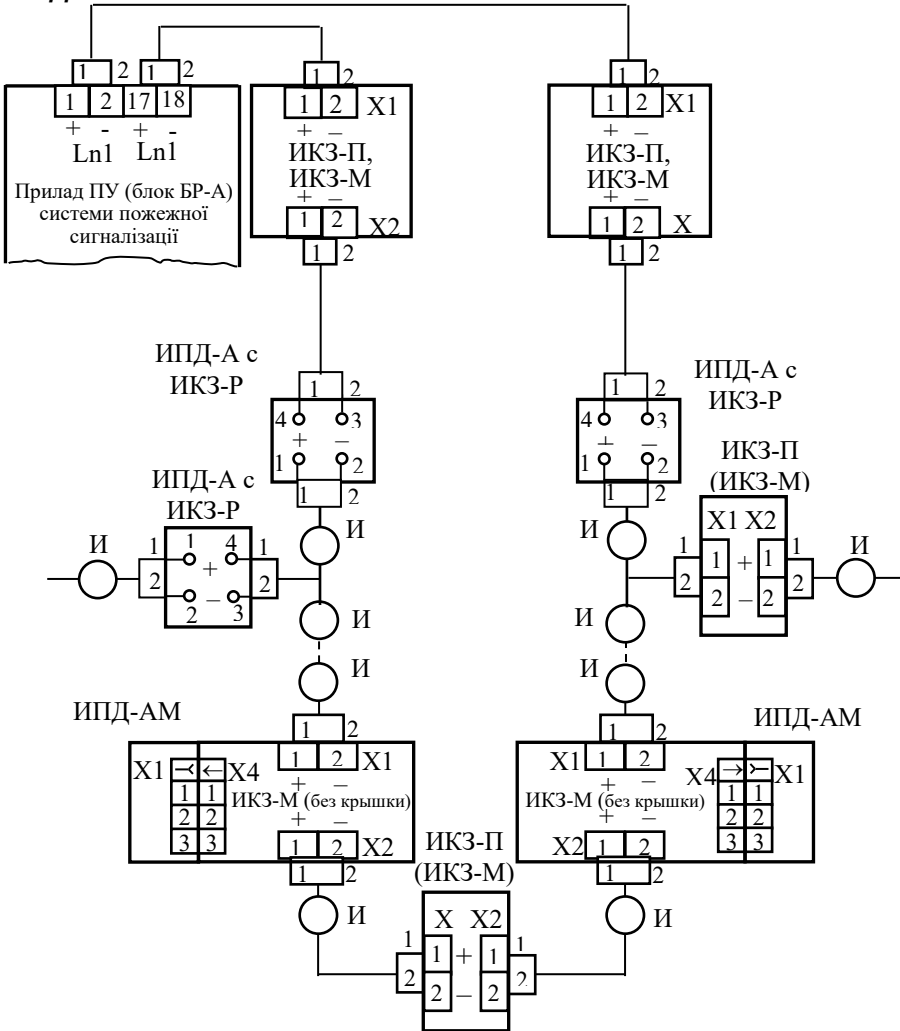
1 2 1 2
1 2 17 18
+ - + -
Ln1 Ln1
Прилад ПУ (блок БР-А) системи пожежної сигналізації

1 2
1 2 X1
+ –
ИКЗ-П, ИКЗ-М
+ –
1 2 X2
1 2

1 2
1 2 X1
+ –
ИКЗ-П, ИКЗ-М
+ –
1 2 X
1 2

ИПД-А с ИКЗ-Р
1 2
4 3
+ –
1 2
1 2

ИПД-А с ИКЗ-Р
1 2
4 3
+ –
1 2
1 2

ИПД-А с ИКЗ-Р
И 1 1 4 1
2 + 2
– 
2 3
И
И
И

ИКЗ-П (ИКЗ-М)
X1 X2
1 1 + 1 1 И
2 2 – 2 2
И
И
И

ИПД-АМ
1 2
X1 X4 1 2 X1
1 1 + –
2 2 ИКЗ-М (без крышки)
3 3 + –
1 2 X2
1 2
И

ИПД-АМ
1 2
X1 1 2 X4 X1
+ – 1 1
ИКЗ-М (без крышки) 2 2
+ – 3 3
X2 1 2
1 2
И

ИКЗ-П (ИКЗ-М)
X X2
1 1 + 1 1
2 2 – 2 2